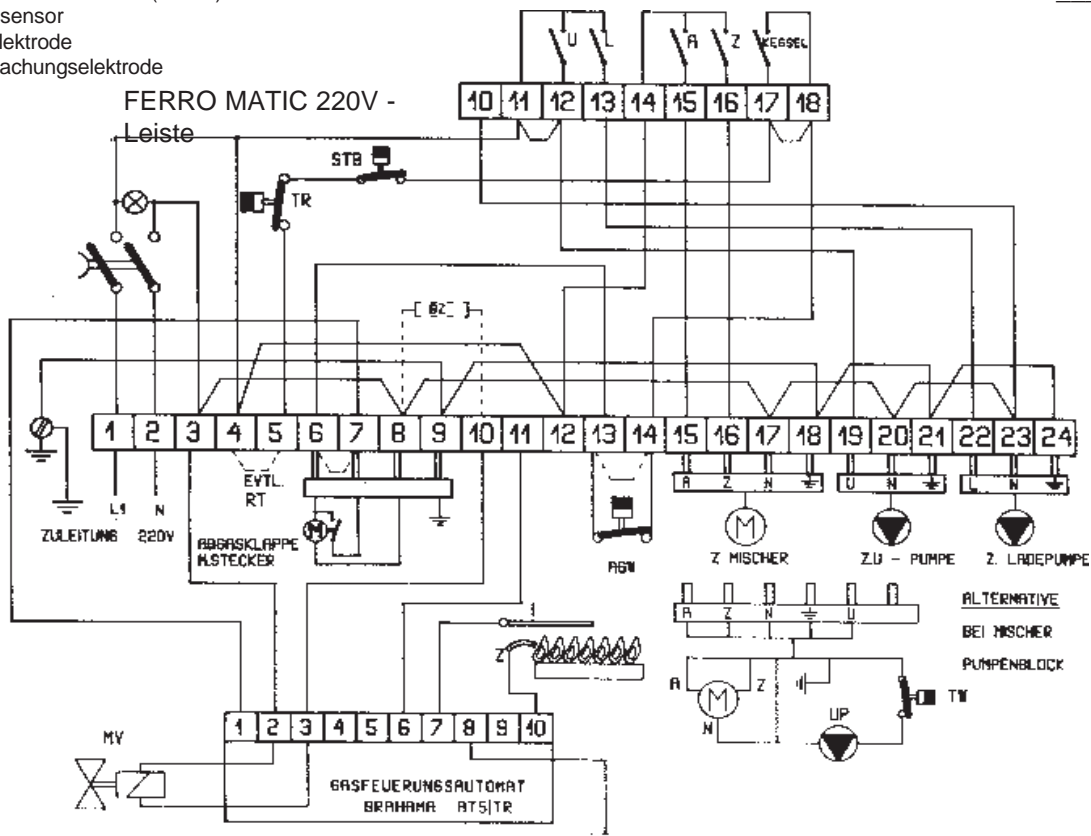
sensor
lektrode
achungselektrode

FERRO MATIC 220V - Leiste

U L A Z KESSEL

10 11 12 13 14 15 16 17 18

STB

TR

BZ

1 2 3 4 5 6 7 8 9 10 11 12 13 14 15 16 17 18 19 20 21 22 23 24

EVTL. RT

L1 N

ZULEITUNG 220V

ABGASKLAPPE M.STECKER

AGW

A Z N

U N

L N

Z MISCHER

Z.U - PUMPE

Z. LADEPUMPE

A Z N U

ALTERNATIVE

BEI MISCHER

PUMPENBLOCK

Z

A Z N

TW

UP

MV

1 2 3 4 5 6 7 8 9 10

GASFEUERUNGSAUTOMAT BRAHAMA AT5/TR